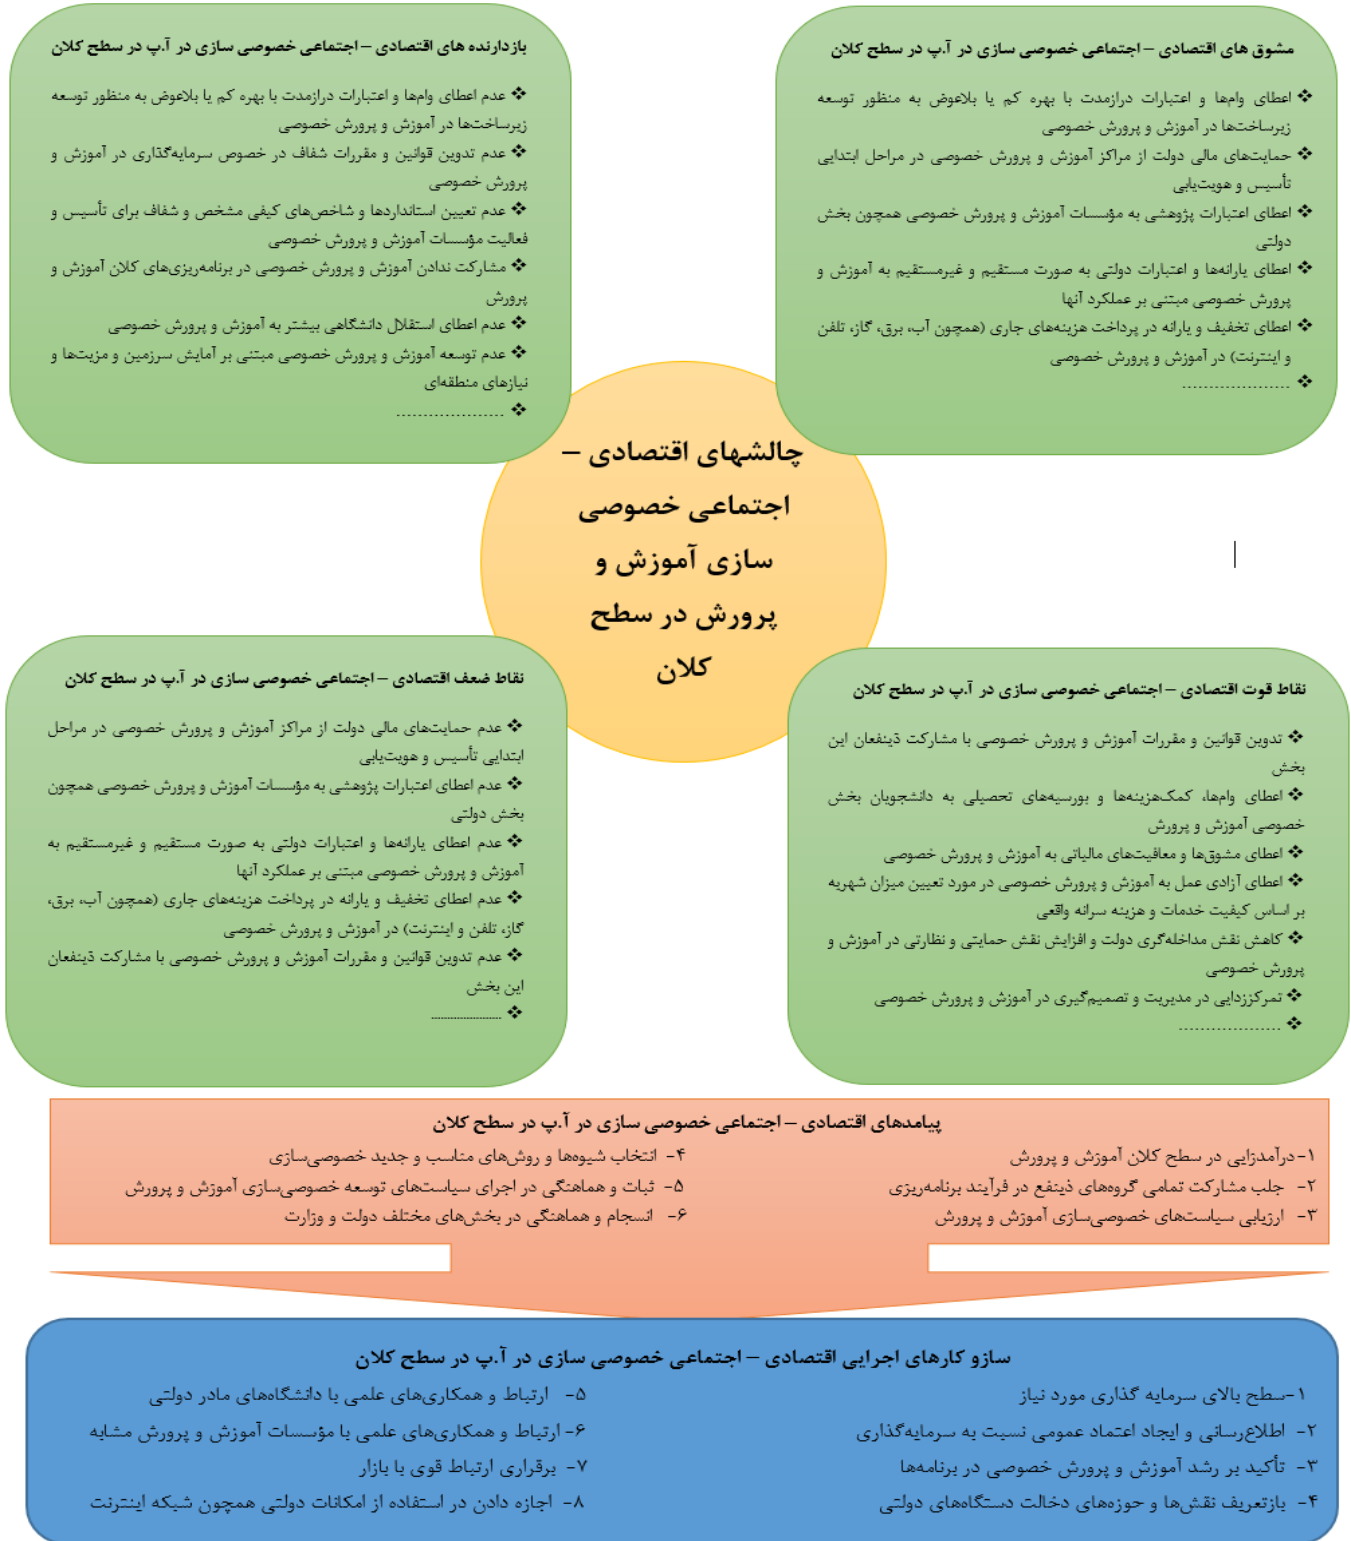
مشوق های اقتصادی – اجتماعی خصوصی سازی در آ.پ در سطح کلان

❖ اعطای وامها و اعتبارات درازمدت با بهره کم یا بلاعوض به منظور توسعه زیرساختها در آموزش و پرورش خصوصی
❖ حمایتهای مالی دولت از مراکز آموزش و پرورش خصوصی در مراحل ابتدایی تأسیس و هویتیابی
❖ اعطای اعتبارات پژوهشی به مؤسسات آموزش و پرورش خصوصی همچون بخش دولتی
❖ اعطای یارانهها و اعتبارات دولتی به صورت مستقیم و غیرمستقیم به آموزش و پرورش خصوصی مبتنی بر عملکرد آنها
❖ اعطای تخفیف و یارانه در پرداخت هزینههای جاری (همچون آب، برق، گاز، تلفن و اینترنت) در آموزش و پرورش خصوصی
❖ .................

بازدارنده های اقتصادی – اجتماعی خصوصی سازی در آ.پ در سطح کلان

❖ عدم اعطای وامها و اعتبارات درازمدت با بهره کم یا بلاعوض به منظور توسعه زیرساختها در آموزش و پرورش خصوصی
❖ عدم تدوین قوانین و مقررات شفاف در خصوص سرمایهگذاری در آموزش و پرورش خصوصی
❖ عدم تعیین استانداردها و شاخصهای کیفی مشخص و شفاف برای تأسیس و فعالیت مؤسسات آموزش و پرورش خصوصی
❖ مشارکت ندادن آموزش و پرورش خصوصی در برنامهریزیهای کلان آموزش و پرورش
❖ عدم اعطای استقلال دانشگاهی بیشتر به آموزش و پرورش خصوصی
❖ عدم توسعه آموزش و پرورش خصوصی مبتنی بر آمایش سرزمین و مزیتها و نیازهای منطقهای
❖ .................

چالشهای اقتصادی – اجتماعی خصوصی سازی آموزش و پرورش در سطح کلان

نقاط قوت اقتصادی – اجتماعی خصوصی سازی در آ.پ در سطح کلان

❖ تدوین قوانین و مقررات آموزش و پرورش خصوصی با مشارکت ذینفعان این بخش
❖ اعطای وامها، کمکهزینهها و بورسیههای تحصیلی به دانشجویان بخش خصوصی آموزش و پرورش
❖ اعطای مشوقها و معافیتهای مالیاتی به آموزش و پرورش خصوصی
❖ اعطای آزادی عمل به آموزش و پرورش خصوصی در مورد تعیین میزان شهریه بر اساس کیفیت خدمات و هزینه سرانه واقعی
❖ کاهش نقش مداخلهگری دولت و افزایش نقش حمایتی و نظارتی در آموزش و پرورش خصوصی
❖ تمرکززدایی در مدیریت و تصمیمگیری در آموزش و پرورش خصوصی
❖ .................

نقاط ضعف اقتصادی – اجتماعی خصوصی سازی در آ.پ در سطح کلان

❖ عدم حمایتهای مالی دولت از مراکز آموزش و پرورش خصوصی در مراحل ابتدایی تأسیس و هویتیابی
❖ عدم اعطای اعتبارات پژوهشی به مؤسسات آموزش و پرورش خصوصی همچون بخش دولتی
❖ عدم اعطای یارانهها و اعتبارات دولتی به صورت مستقیم و غیرمستقیم به آموزش و پرورش خصوصی مبتنی بر عملکرد آنها
❖ عدم اعطای تخفیف و یارانه در پرداخت هزینههای جاری (همچون آب، برق، گاز، تلفن و اینترنت) در آموزش و پرورش خصوصی
❖ عدم تدوین قوانین و مقررات آموزش و پرورش خصوصی با مشارکت ذینفعان این بخش
❖ .................

پیامدهای اقتصادی – اجتماعی خصوصی سازی در آ.پ در سطح کلان

۱- درآمدزایی در سطح کلان آموزش و پرورش
۲- جلب مشارکت تمامی گروههای ذینفع در فرآیند برنامهریزی
۳- ارزیابی سیاستهای خصوصیسازی آموزش و پرورش
۴- انتخاب شیوهها و روشهای متناسب و جدید خصوصیسازی
۵- ثبات و هماهنگی در اجرای سیاستهای توسعه خصوصیسازی آموزش و پرورش
۶- انسجام و هماهنگی در بخشهای مختلف دولت و وزارت

سازو کارهای اجرایی اقتصادی – اجتماعی خصوصی سازی در آ.پ در سطح کلان

۱- سطح بالای سرمایه گذاری مورد نیاز
۲- اطلاعرسانی و ایجاد اعتماد عمومی نسبت به سرمایهگذاری
۳- تأکید بر رشد آموزش و پرورش خصوصی در برنامهها
۴- بازتعریف نقشها و حوزههای دخالت دستگاههای دولتی
۵- ارتباط و همکاریهای علمی با دانشگاههای مادر دولتی
۶- ارتباط و همکاریهای علمی با مؤسسات آموزش و پرورش مشابه
۷- برقراری ارتباط قوی با بازار
۸- اجازه دادن در استفاده از امکانات دولتی همچون شبکه اینترنت